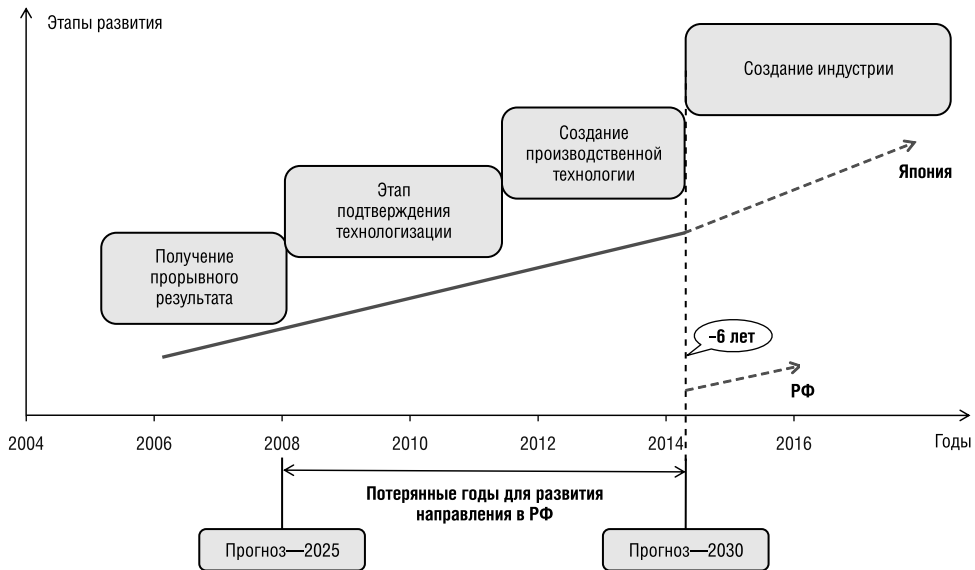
Этапы развития

Создание индустрии

Создание производственной технологии

Этап подтверждения технологизации

Получение прорывного результата

Япония

–6 лет

РФ

2004
2006
2008
2010
2012
2014
2016
Годы

Потерянные годы для развития направления в РФ

Прогноз—2025

Прогноз—2030